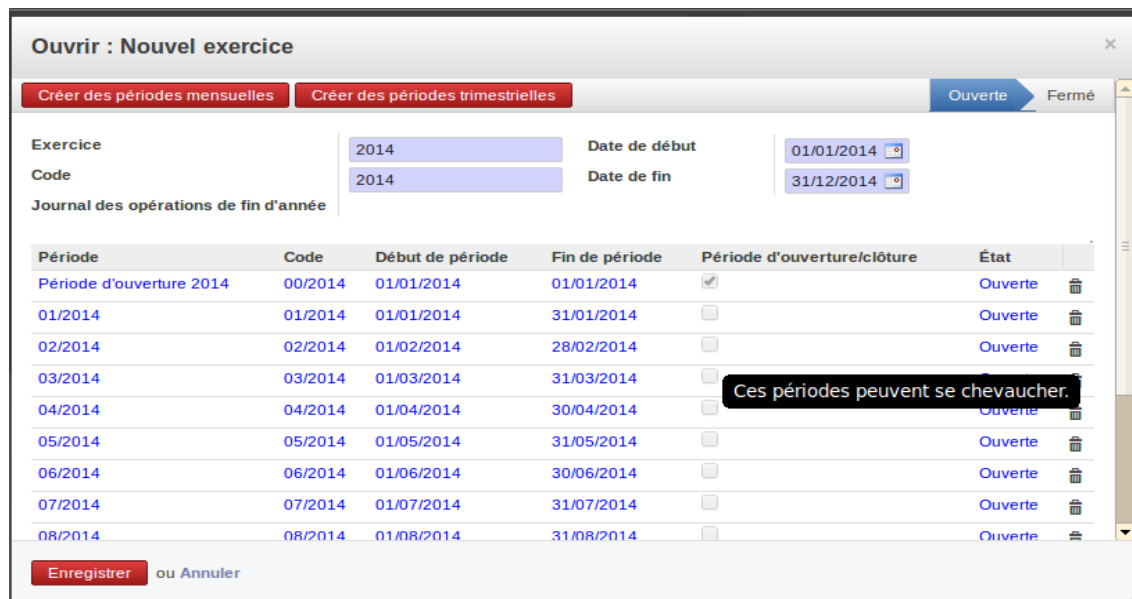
Ouvrir : Nouvel exercice

×

Créer des périodes mensuelles | Créer des périodes trimestrielles

Ouverte | Fermé

Exercice | 2014
Code | 2014
Journal des opérations de fin d'année

Date de début | 01/01/2014
Date de fin | 31/12/2014

| Période | Code | Début de période | Fin de période | Période d'ouverture/clôture | État |
|---|---|---|---|---|---|
| Période d'ouverture 2014 | 00/2014 | 01/01/2014 | 01/01/2014 | | Ouverte |
| 01/2014 | 01/2014 | 01/01/2014 | 31/01/2014 | | Ouverte |
| 02/2014 | 02/2014 | 01/02/2014 | 28/02/2014 | | Ouverte |
| 03/2014 | 03/2014 | 01/03/2014 | 31/03/2014 | | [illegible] |
| 04/2014 | 04/2014 | 01/04/2014 | 30/04/2014 | | Ouverte |
| 05/2014 | 05/2014 | 01/05/2014 | 31/05/2014 | | Ouverte |
| 06/2014 | 06/2014 | 01/06/2014 | 30/06/2014 | | Ouverte |
| 07/2014 | 07/2014 | 01/07/2014 | 31/07/2014 | | Ouverte |
| 08/2014 | 08/2014 | 01/08/2014 | 31/08/2014 | | Ouverte |

Ces périodes peuvent se chevaucher.

Enregistrer ou Annuler